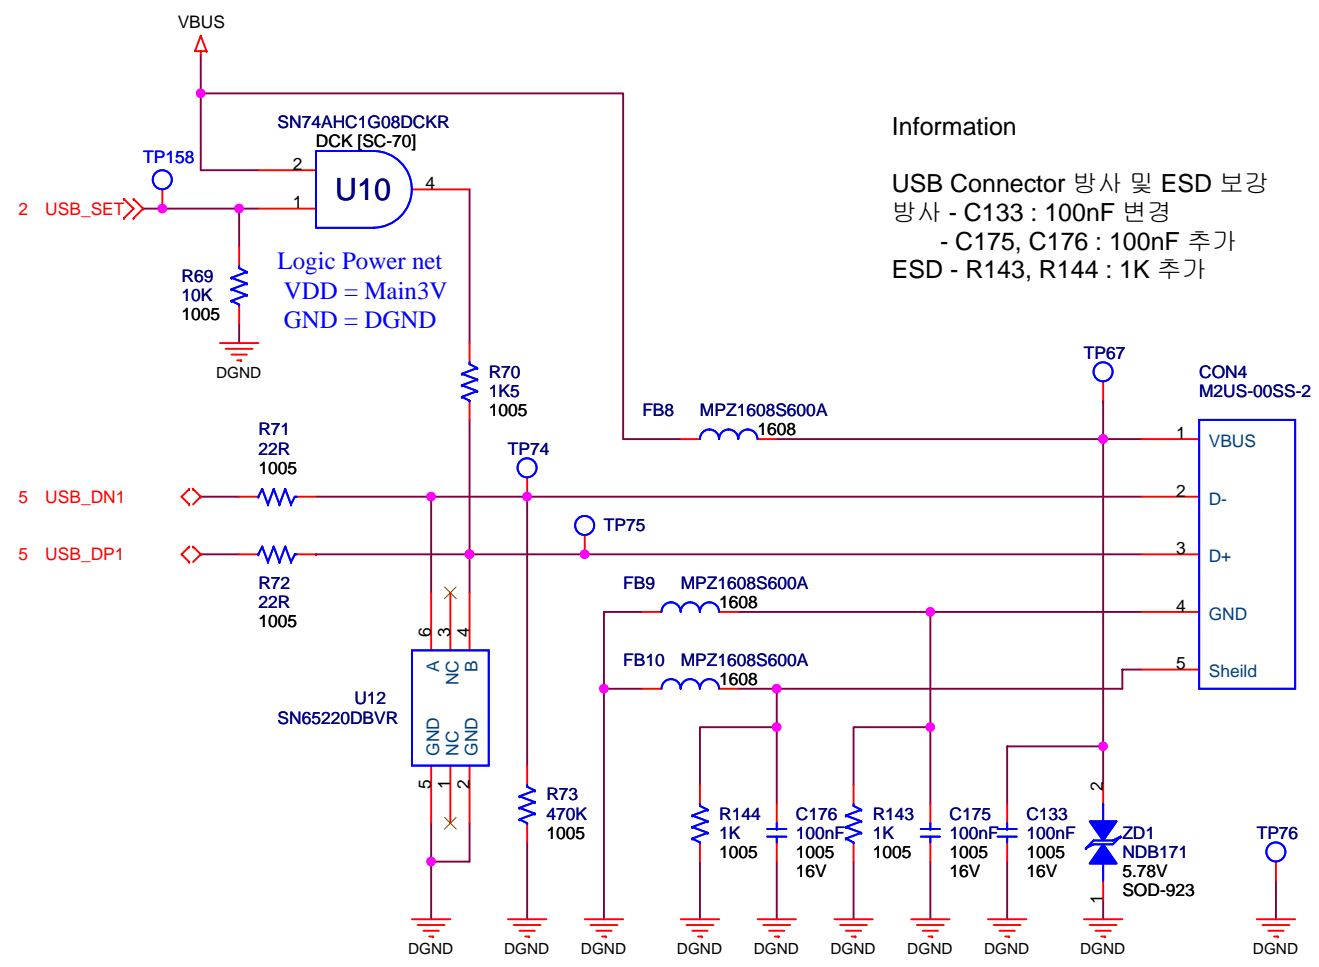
VBUS

SN74AHC1G08DCKR
DCK [SC-70]

TP158

2 USB_SET

U10

2
1
4

R69
10K
1005

DGND

Logic Power net
VDD = Main3V
GND = DGND

Information

USB Connector 방사 및 ESD 보강
방사 - C133 : 100nF 변경
- C175, C176 : 100nF 추가
ESD - R143, R144 : 1K 추가

R70
1K5
1005

TP67

CON4
M2US-00SS-2

FB8 MPZ1608S600A
1608

R71
22R
1005

TP74

1 VBUS

5 USB_DN1

2 D-

TP75

5 USB_DP1

3 D+

R72
22R
1005

FB9 MPZ1608S600A
1608

4 GND

6 3 4

A NC B

FB10 MPZ1608S600A
1608

5 Sheild

U12
SN65220DBVR

GND NC GND

5 1 2

R73
470K
1005

R144
1K
1005

C176
100nF
1005
16V

R143
1K
1005

C175
100nF
1005
16V

C133
100nF
1005
16V

2

ZD1
NDB171
5.78V
SOD-923

1

TP76

DGND DGND DGND DGND DGND DGND DGND DGND DGND DGND